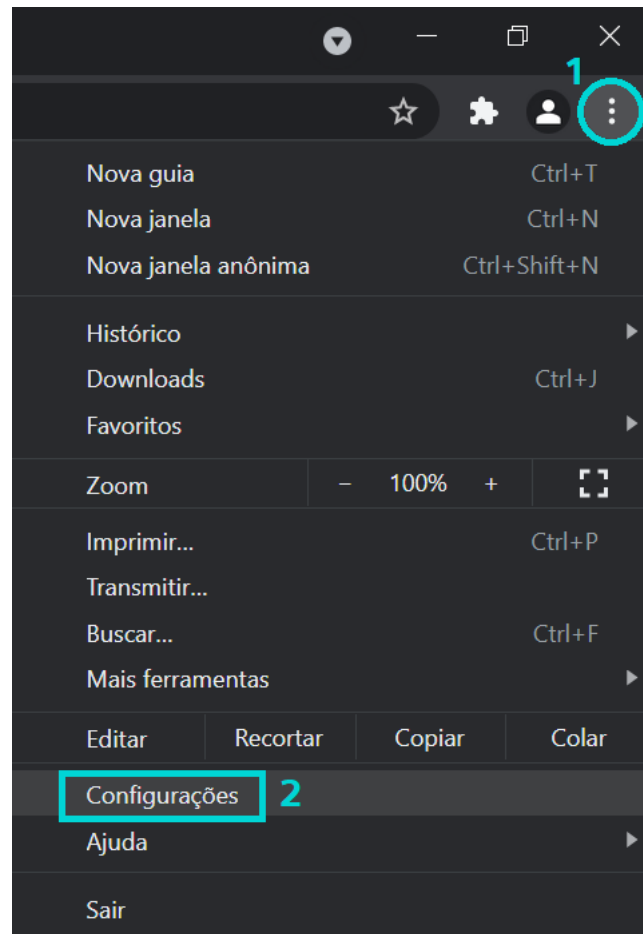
1

Nova guia Ctrl+T
Nova janela Ctrl+N
Nova janela anônima Ctrl+Shift+N

Histórico
Downloads Ctrl+J
Favoritos

Zoom – 100% +

Imprimir... Ctrl+P
Transmitir...
Buscar... Ctrl+F
Mais ferramentas

| Editar | Recortar | Copiar | Colar |
|---|---|---|---|

Configurações 2
Ajuda

Sair